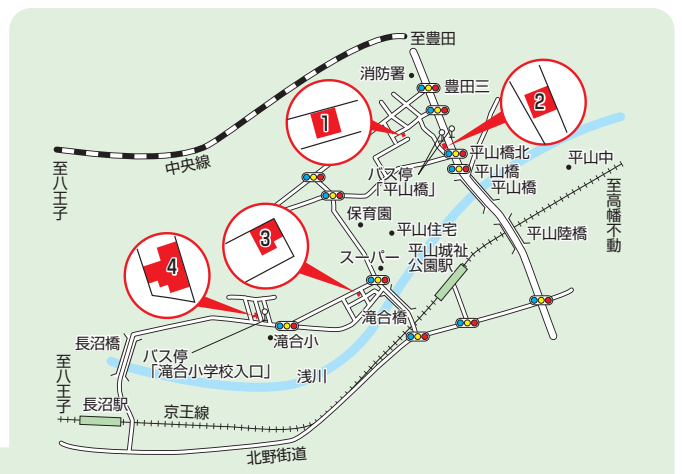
至豊田
消防署
豊田三
1
2
中央線
平山橋北
平山中
バス停
「平山橋」
平山橋
平山橋
至八王子
至高幡不動
保育園
平山住宅
平山陸橋
3
平山城址公園駅
スーパー
4
滝合橋
長沼橋
滝合小
バス停
「滝合小学校入口」
浅川
至八王子
長沼駅
京王線
北野街道